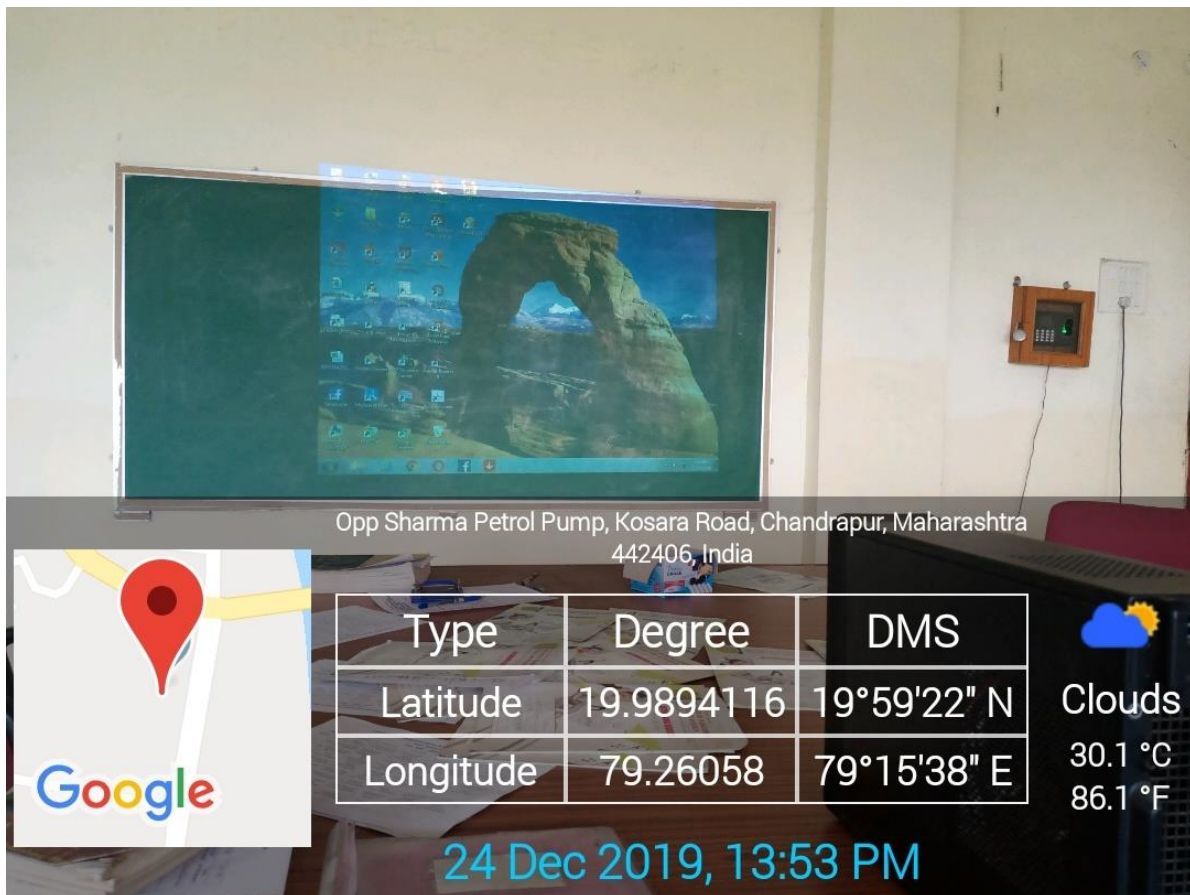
Opp Sharma Petrol Pump, Kosara Road, Chandrapur, Maharashtra 442406, India

Google

| Type | Degree | DMS |
|---|---|---|
| Latitude | 19.9894116 | 19°59'22" N |
| Longitude | 79.26058 | 79°15'38" E |

Clouds
30.1 °C
86.1 °F

24 Dec 2019, 13:53 PM